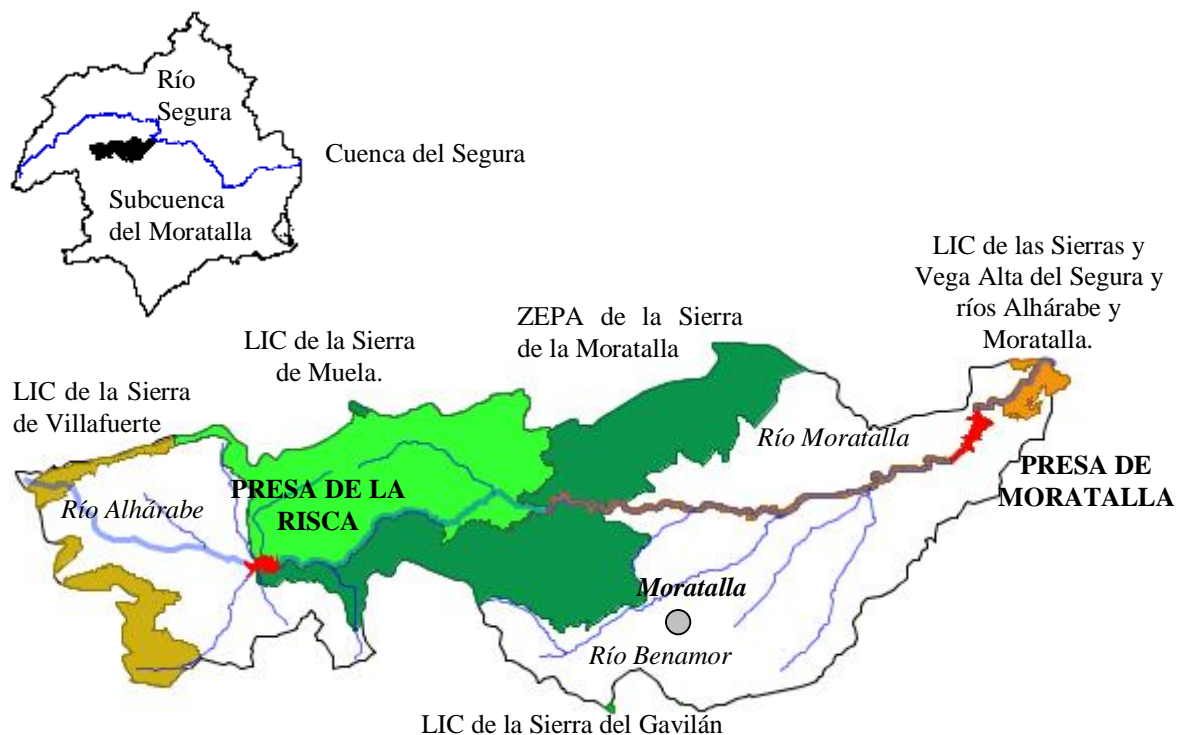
Río Segura

Cuenca del Segura

Subcuenca del Moratalla

LIC de las Sierras y Vega Alta del Segura y ríos Alhárabe y Moratalla.

LIC de la Sierra de Muela.

ZEPA de la Sierra de la Moratalla

LIC de la Sierra de Villafuerte

Río Moratalla

PRESA DE MORATALLA

PRESA DE LA RISCA

Río Alhárabe

Moratalla

Río Benamor

LIC de la Sierra del Gavilán